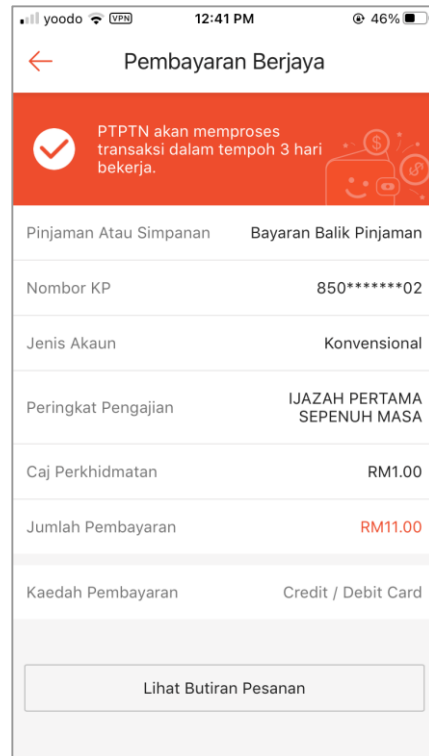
yoodo VPN 12:41 PM 46%

Pembayaran Berjaya

PTPTN akan memproses transaksi dalam tempoh 3 hari bekerja.

| | |
|---|---|
| Pinjaman Atau Simpanan | Bayaran Balik Pinjaman |
| Nombor KP | 850*******02 |
| Jenis Akaun | Konvensional |
| Peringkat Pengajian | IJAZAH PERTAMA SEPENUH MASA |
| Caj Perkhidmatan | RM1.00 |
| Jumlah Pembayaran | RM11.00 |
| Kaedah Pembayaran | Credit / Debit Card |

Lihat Butiran Pesanan